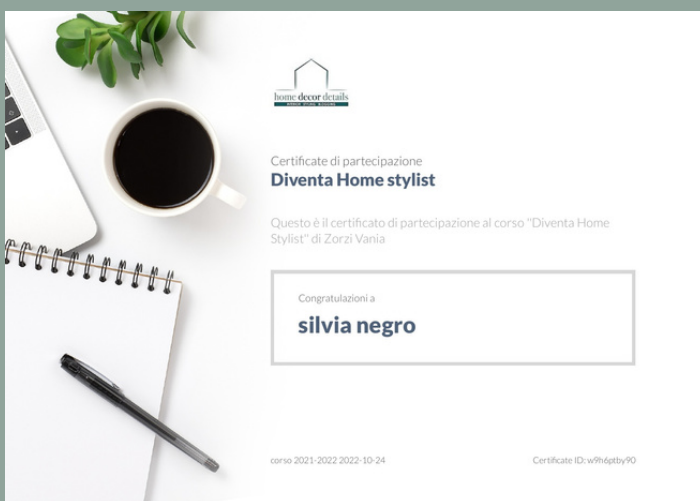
home decor details
INTERIOR · STYLING · BLOGGING

Certificate di partecipazione
Diventa Home stylist

Questo è il certificato di partecipazione al corso "Diventa Home Stylist" di Zorzi Vania

Congratulazioni a
silvia negro

corso 2021-2022 2022-10-24

Certificate ID: w9h6ptby90